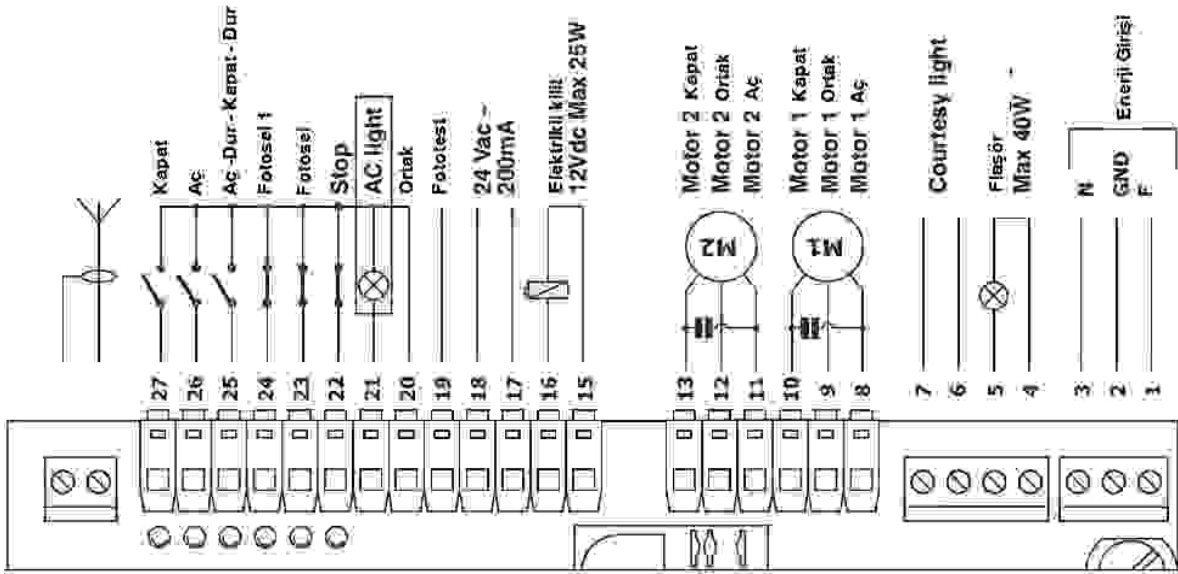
Kapat
Aç
Aç-Dur-Kapat-Dur
Fotosel 1
Fotosel
Stop
AC light
Ortak
Fototest
24 Vac ~ 200mA
Elektrikli kilit 12Vdc Max 25W
Motor 2 Kapat
Motor 2 Ortak
Motor 2 Aç
Motor 1 Kapat
Motor 1 Ortak
Motor 1 Aç
Courtesy light
Flaşör Max 40W
N
GND
F
Enerji Girişi
M2
M1
27 26 25 24 23 22 21 20 19 18 17 16 15
13 12 11 10 9 8
7 6 5 4 3 2 1